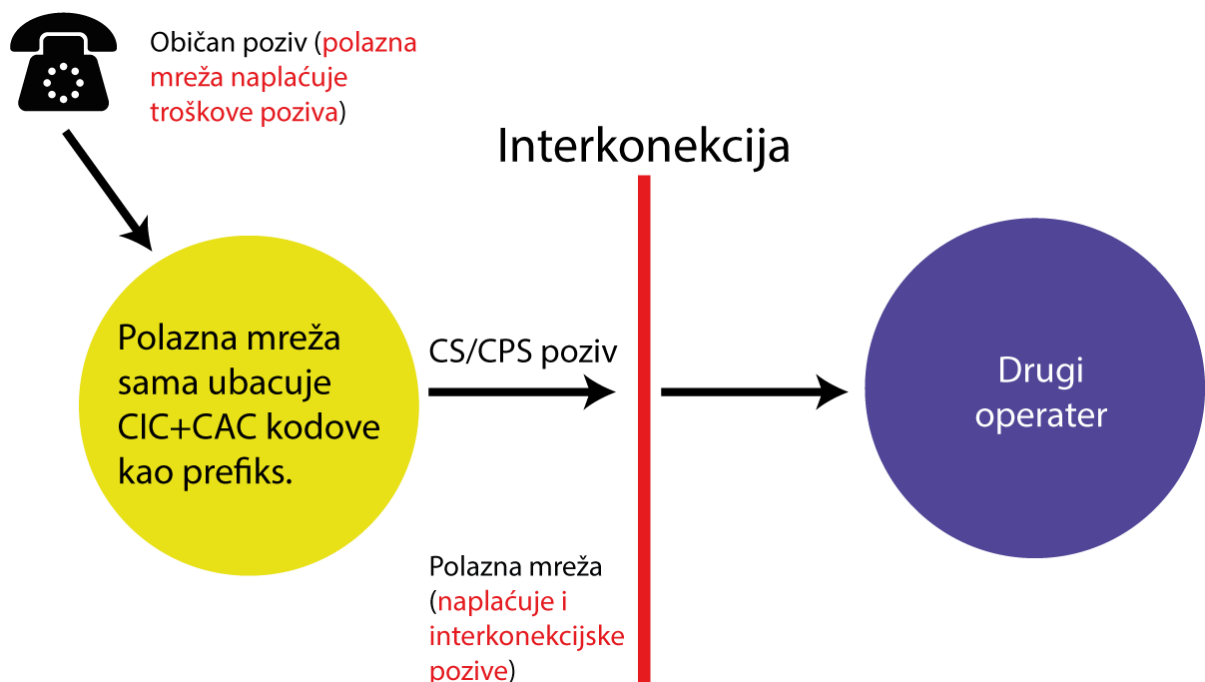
Običan poziv (polazna mreža naplaćuje troškove poziva)

Interkonekcija

Polazna mreža sama ubacuje CIC+CAC kodove kao prefiks.

CS/CPS poziv

Drugi operater

Polazna mreža (naplaćuje i interkonekcijske pozive)